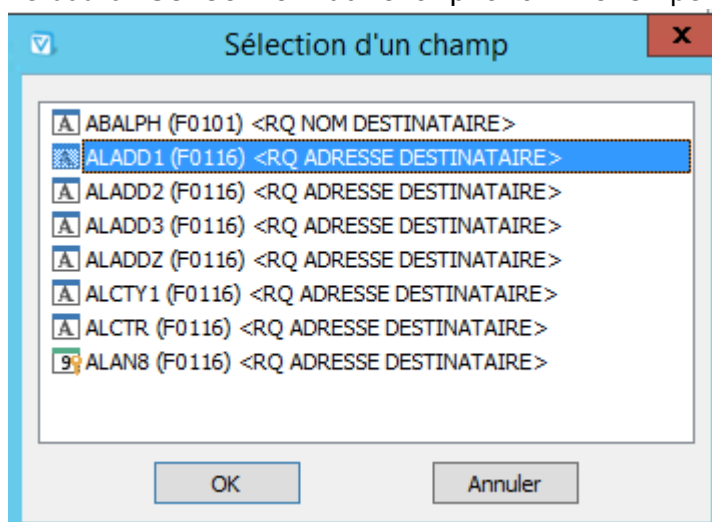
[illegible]

Sélection d'un champ

x

ABALPH (F0101) <RQ NOM DESTINATAIRE>
ALADD1 (F0116) <RQ ADRESSE DESTINATAIRE>
ALADD2 (F0116) <RQ ADRESSE DESTINATAIRE>
ALADD3 (F0116) <RQ ADRESSE DESTINATAIRE>
ALADDZ (F0116) <RQ ADRESSE DESTINATAIRE>
ALCTY1 (F0116) <RQ ADRESSE DESTINATAIRE>
ALCTR (F0116) <RQ ADRESSE DESTINATAIRE>
ALAN8 (F0116) <RQ ADRESSE DESTINATAIRE>

OK

Annuler